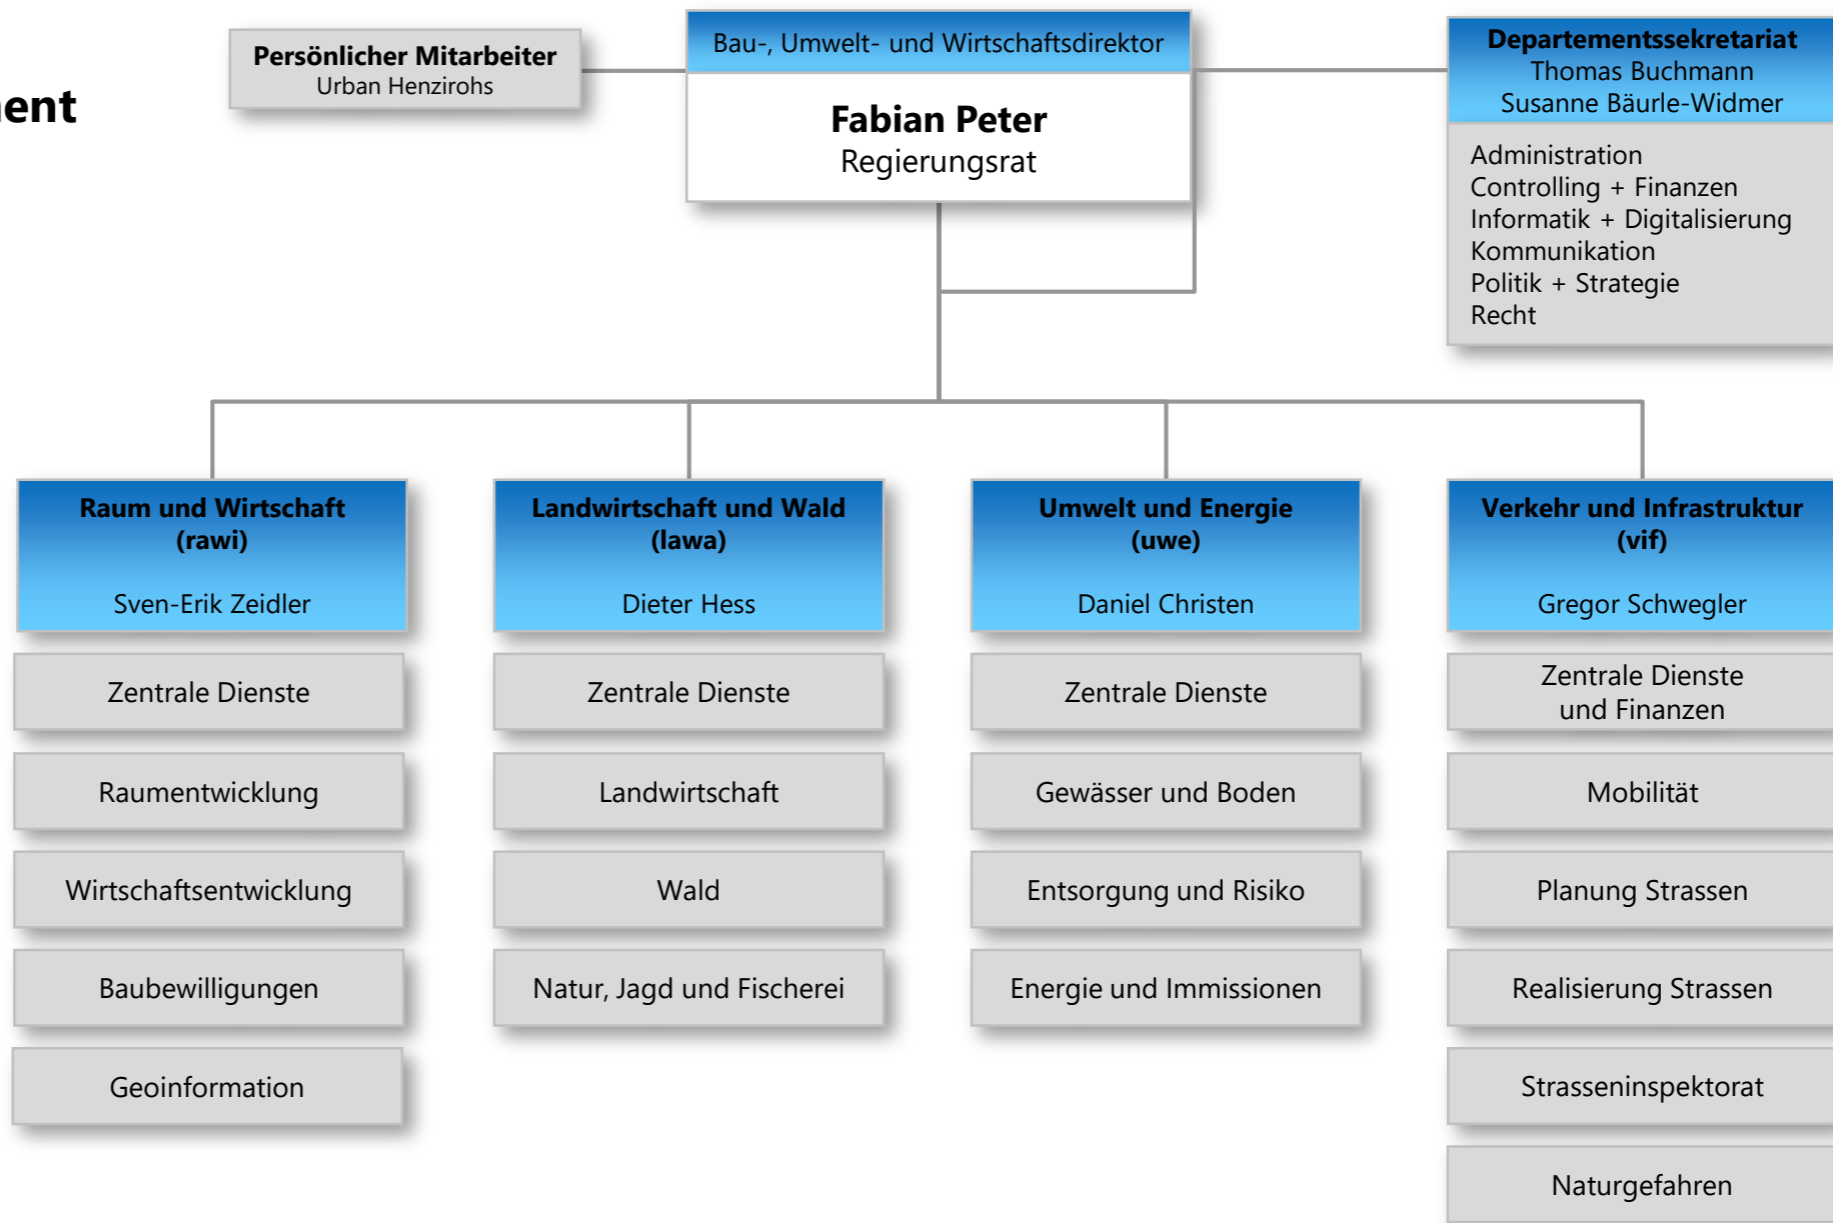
ent

Persönlicher Mitarbeiter
Urban Henzirohs

Bau-, Umwelt- und Wirtschaftsdirektor

Fabian Peter
Regierungsrat

Departementssekretariat
Thomas Buchmann
Susanne Bäurle-Widmer

Administration
Controlling + Finanzen
Informatik + Digitalisierung
Kommunikation
Politik + Strategie
Recht

Raum und Wirtschaft
(rawi)

Sven-Erik Zeidler

Zentrale Dienste

Raumentwicklung

Wirtschaftsentwicklung

Baubewilligungen

Geoinformation

Landwirtschaft und Wald
(lawa)

Dieter Hess

Zentrale Dienste

Landwirtschaft

Wald

Natur, Jagd und Fischerei

Umwelt und Energie
(uwe)

Daniel Christen

Zentrale Dienste

Gewässer und Boden

Entsorgung und Risiko

Energie und Immissionen

Verkehr und Infrastruktur
(vif)

Gregor Schwegler

Zentrale Dienste
und Finanzen

Mobilität

Planung Strassen

Realisierung Strassen

Strasseninspektorat

Naturgefahren